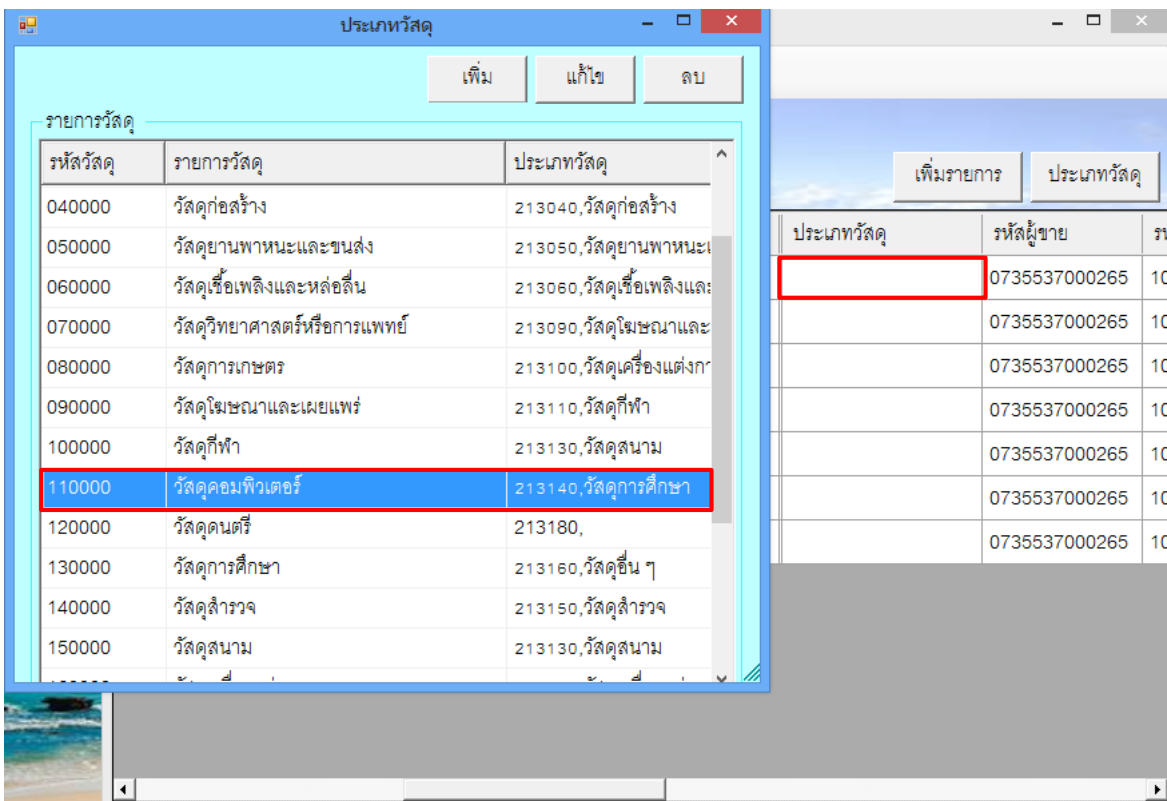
ประเภทวัสดุ

เพิ่ม แก้ไข ลบ

รายการวัสดุ

| รหัสวัสดุ | รายการวัสดุ | ประเภทวัสดุ |
|---|---|---|
| 040000 | วัสดุก่อสร้าง | 213040,วัสดุก่อสร้าง |
| 050000 | วัสดุยานพาหนะและขนส่ง | 213050,วัสดุยานพาหนะแ |
| 060000 | วัสดุเชื้อเพลิงและหล่อลื่น | 213060,วัสดุเชื้อเพลิงและ |
| 070000 | วัสดุวิทยาศาสตร์หรือการแพทย์ | 213090,วัสดุโฆษณาและ |
| 080000 | วัสดุการเกษตร | 213100,วัสดุเครื่องแต่งกา |
| 090000 | วัสดุโฆษณาและเผยแพร่ | 213110,วัสดุกีฬา |
| 100000 | วัสดุกีฬา | 213130,วัสดุสนาม |
| 110000 | วัสดุคอมพิวเตอร์ | 213140,วัสดุการศึกษา |
| 120000 | วัสดุดนตรี | 213180, |
| 130000 | วัสดุการศึกษา | 213160,วัสดุอื่น ๆ |
| 140000 | วัสดุสำรวจ | 213150,วัสดุสำรวจ |
| 150000 | วัสดุสนาม | 213130,วัสดุสนาม |
| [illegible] | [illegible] | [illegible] |

เพิ่มรายการ ประเภทวัสดุ

| ประเภทวัสดุ | รหัสผู้ขาย | ร |
|---|---|---|
| | 0735537000265 | 10 |
| | 0735537000265 | 10 |
| | 0735537000265 | 10 |
| | 0735537000265 | 10 |
| | 0735537000265 | 10 |
| | 0735537000265 | 10 |
| | 0735537000265 | 10 |